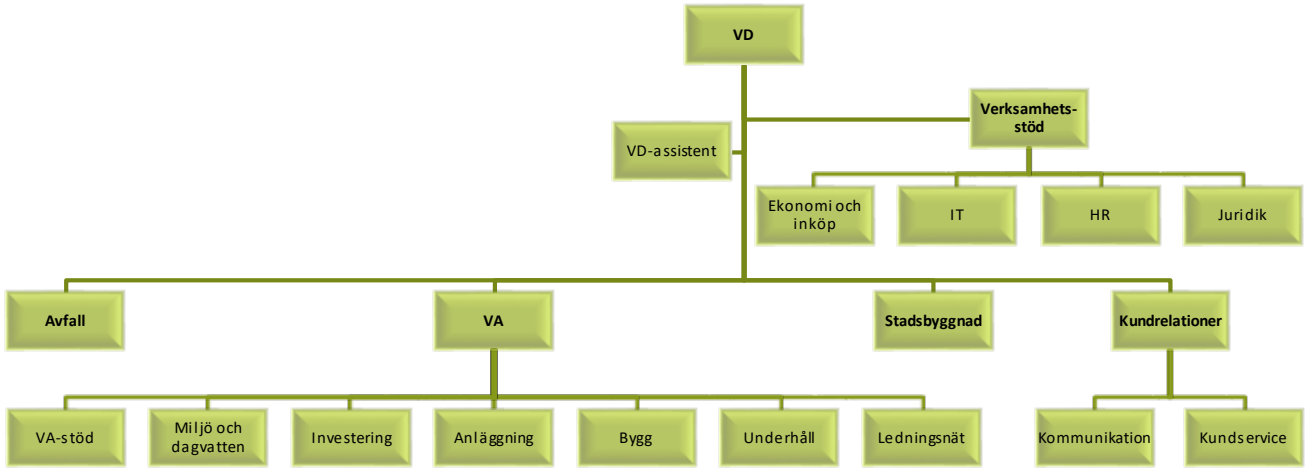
VD

VD-assistent

Verksamhetsstöd

Ekonomi och inköp

IT

HR

Juridik

Avfall

VA

Stadsbyggnad

Kundrelationer

VA-stöd

Miljö och dagvatten

Investering

Anläggning

Bygg

Underhåll

Ledningsnät

Kommunikation

Kundservice